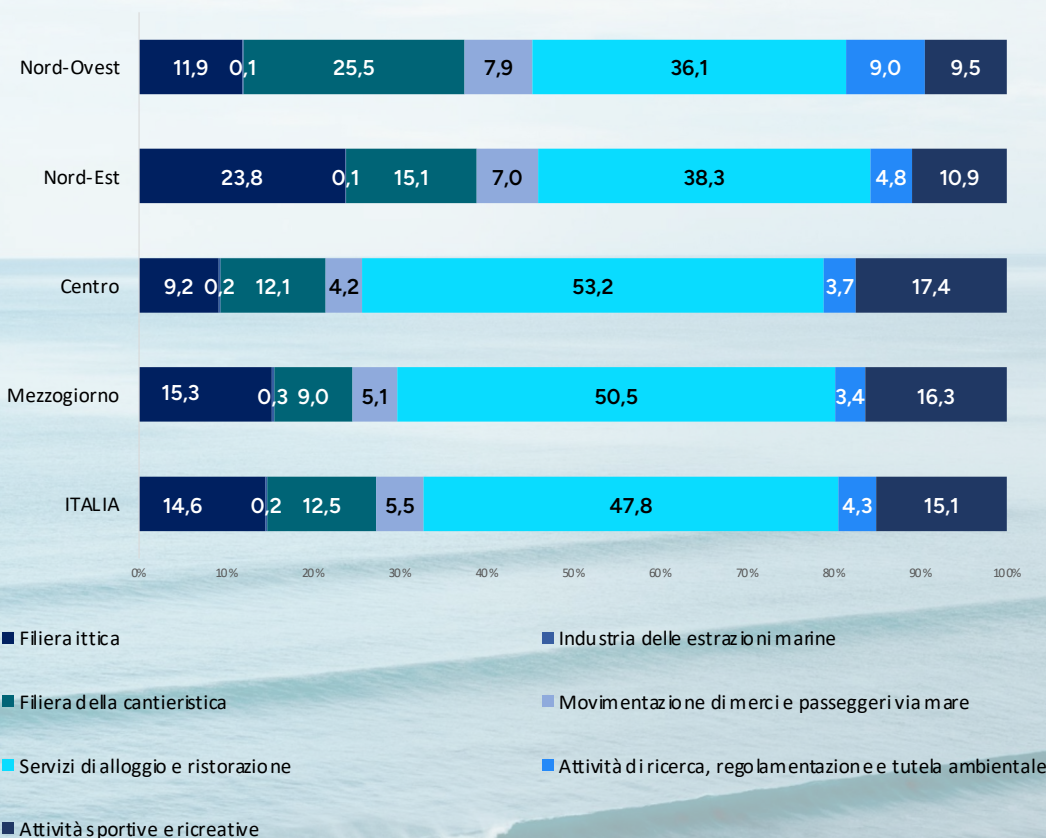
Nord-Ovest 11,9 0,1 25,5 7,9 36,1 9,0 9,5

Nord-Est 23,8 0,1 15,1 7,0 38,3 4,8 10,9

Centro 9,2 0,2 12,1 4,2 53,2 3,7 17,4

Mezzogiorno 15,3 0,3 9,0 5,1 50,5 3,4 16,3

ITALIA 14,6 0,2 12,5 5,5 47,8 4,3 15,1

0% 10% 20% 30% 40% 50% 60% 70% 80% 90% 100%

Filiera ittica

Industria delle estrazioni marine

Filiera della cantieristica

Movimentazione di merci e passeggeri via mare

Servizi di alloggio e ristorazione

Attività di ricerca, regolamentazione e tutela ambientale

Attività sportive e ricreative